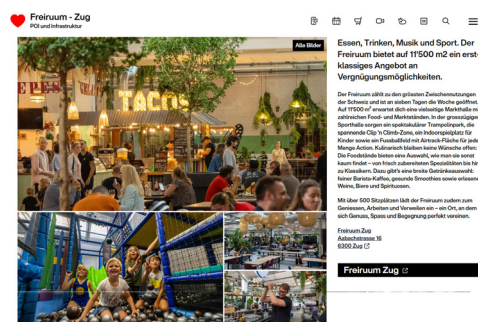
Freiruum - Zug
POI und Infrastruktur

Alle Bilder

TACOS

Essen, Trinken, Musik und Sport. Der Freiruum bietet auf 11'500 m2 ein erstklassiges Angebot an Vergnügungsmöglichkeiten.

Der Freiruum zählt zu den grössten Zwischennutzungen der Schweiz und ist an sieben Tagen die Woche geöffnet. Auf 11'500 m² erwartet dich eine vielseitige Markthalle mit zahlreichen Food- und Marktständen. In der grosszügigen Sporthalle sorgen ein spektakulärer Trampolinpark, die spannende Clip 'n Climb-Zone, ein Indoorspielplatz für Kinder sowie ein Fussballfeld mit Airtrack-Fläche für jede Menge Action. Kulinarisch bleiben keine Wünsche offen: Die Foodstände bieten eine Auswahl, wie man sie sonst kaum findet – von frisch zubereiteten Spezialitäten bis hin zu Klassikern. Dazu gibt's eine breite Getränkeauswahl: feiner Barista-Kaffee, gesunde Smoothies sowie erlesene Weine, Biere und Spirituosen.

Mit über 500 Sitzplätzen lädt der Freiruum zum Geniessen, Arbeiten und Verweilen ein – ein Ort, an dem sich Genuss, Spass und Begegnung perfekt vereinen.

Freiruum Zug
Aabachstrasse 16
6300 Zug

Freiruum Zug